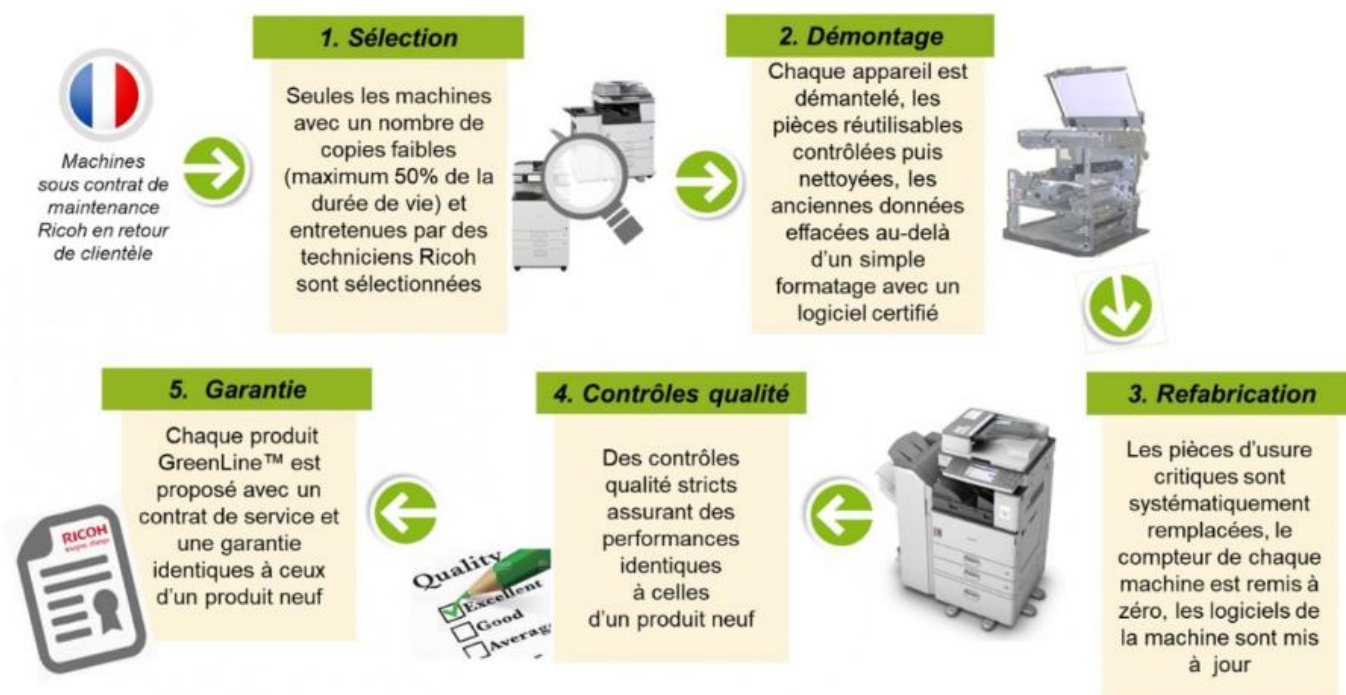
Machines sous contrat de maintenance Ricoh en retour de clientèle

1. Sélection

Seules les machines avec un nombre de copies faibles (maximum 50% de la durée de vie) et entretenues par des techniciens Ricoh sont sélectionnées

2. Démontage

Chaque appareil est démantelé, les pièces réutilisables contrôlées puis nettoyées, les anciennes données effacées au-delà d'un simple formatage avec un logiciel certifié

3. Refabrication

Les pièces d'usure critiques sont systématiquement remplacées, le compteur de chaque machine est remis à zéro, les logiciels de la machine sont mis à jour

4. Contrôles qualité

Des contrôles qualité stricts assurant des performances identiques à celles d'un produit neuf

Quality
Excellent
Good
Averag

5. Garantie

Chaque produit GreenLine™ est proposé avec un contrat de service et une garantie identiques à ceux d'un produit neuf

RICOH
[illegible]